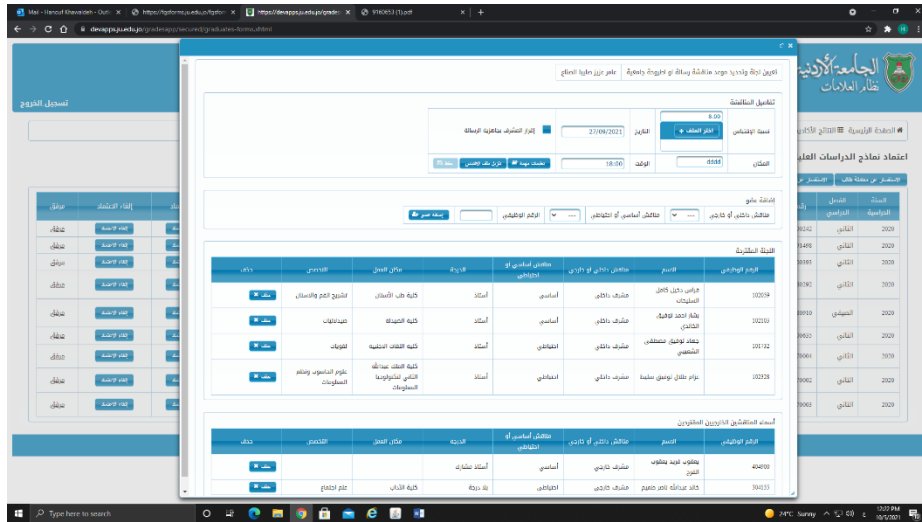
Mail - Hanouf Khawaldeh - Outl... × https://fgsforms.ju.edu.jo/fgsfor... × https://devapps.ju.edu.jo/gradea... × 9160653 (1).pdf × +

devapps.ju.edu.jo/gradeapp/secured/graduates-forms.xhtml

تسجيل الخروج

الجامعة الأردنية
نظام العلامات

الصفحة الرئيسية

اعتماد نماذج الدراسات العليا

تعيين لجنة وتحديد موعد مناقشة رسالة أو اطروحة جامعية | علم عرض عاليا الصلاح

تفاصيل المناقشة

نسبة الاقتباس 8.00 اختر الملف +

التاريخ 27/09/2021

إقرار المشرف بجاهزية الرسالة

المكان dddd الوقت 18:00

إضافة عضو

مناقش داخلي أو خارجي --- مناقش أساسي أو احتياطي --- الرقم الوظيفي إضافة عضو

اللجنة المقترحة

| الرقم الوظيفي | الاسم | مناقش داخلي أو خارجي | مناقش أساسي أو احتياطي | الدرجة | مكان العمل | التخصص | حذف |
|---|---|---|---|---|---|---|---|
| 102079 | فراس دخيل كامل السليحات | مشرف داخلي | أساسي | أستاذ | كلية طب الأسنان | تشريح الفم والأسنان | حذف |
| 102103 | هشام احمد توفيق الكالدي | مشرف داخلي | أساسي | أستاذ | كلية الصيدلة | صيدلانيات | حذف |
| 100132 | جهاد توفيق مصطفى الشيخلي | مشرف داخلي | احتياطي | أستاذ | كلية اللغات الأجنبية | لغويات | حذف |
| 102328 | عزام طلال توفيق سليط | مشرف داخلي | احتياطي | أستاذ | كلية الملك عبدالله الثاني لتكنولوجيا المعلومات | علوم الحاسوب ونظم المعلومات | حذف |

أسماء المناقشين الخارجيين المقترحين

| الرقم الوظيفي | الاسم | مناقش داخلي أو خارجي | مناقش أساسي أو احتياطي | الدرجة | مكان العمل | التخصص | حذف |
|---|---|---|---|---|---|---|---|
| 404800 | يعقوب فريد يعقوب القنزح | مشرف خارجي | أساسي | أستاذ مشارك | | | حذف |
| 304155 | خالد عبدالله ناصر ضميح | مشرف خارجي | احتياطي | بلا درجة | كلية الآداب | علم اجتماع | حذف |

موفق | إلغاء الاعتماد

Type here to search

24°C Sunny 12:09 PM 10/5/2021